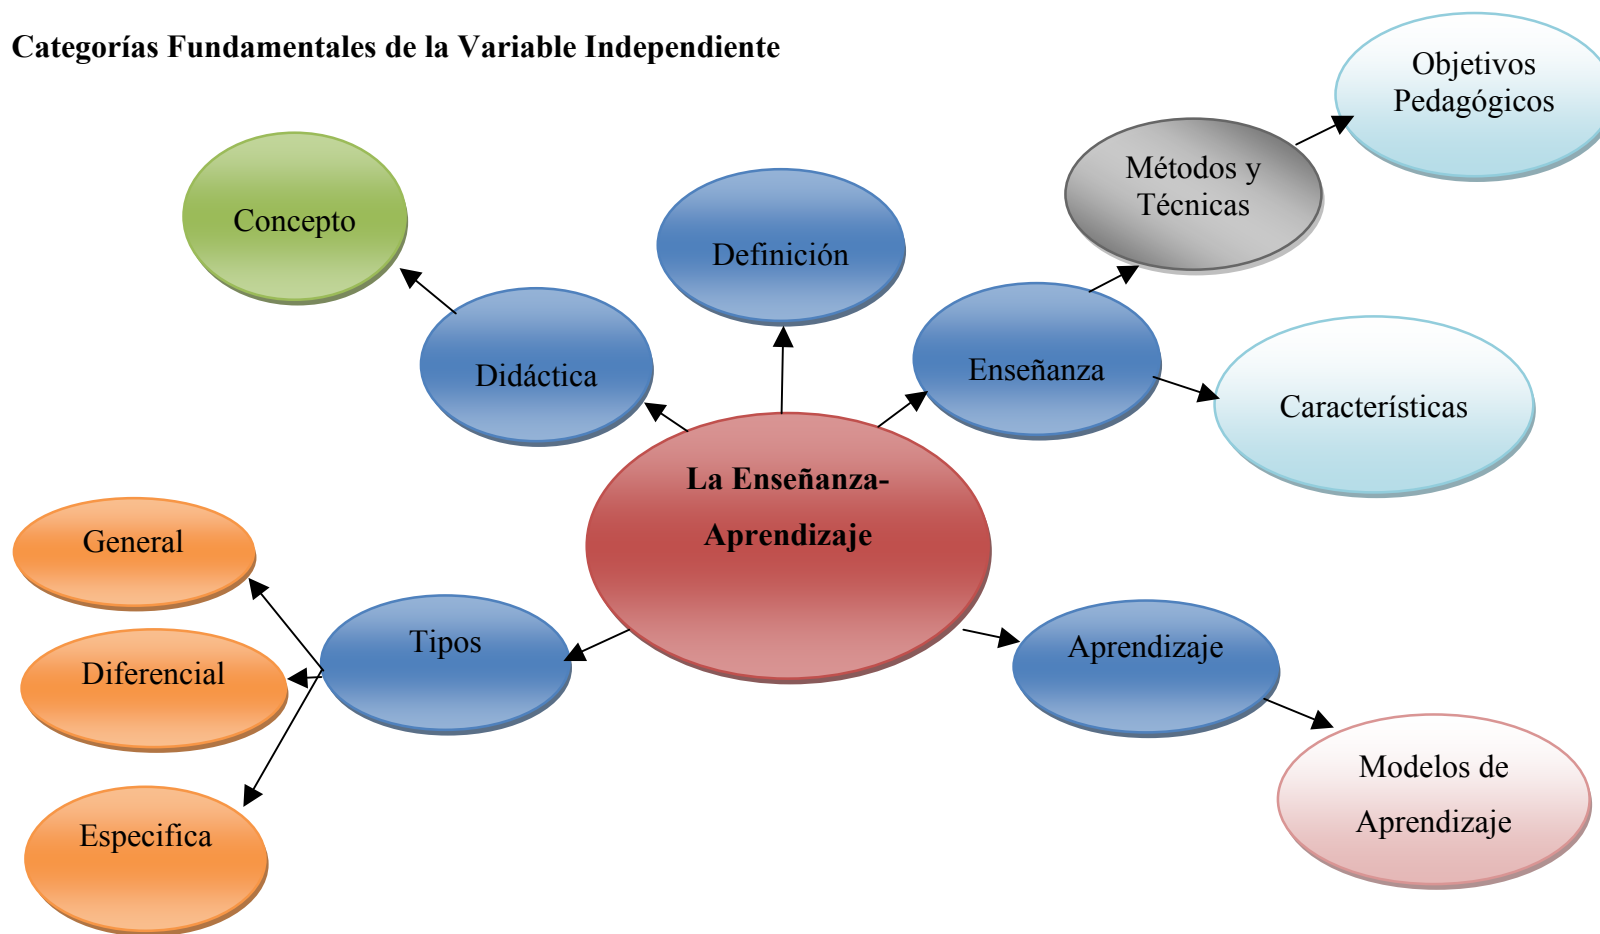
Categorías Fundamentales de la Variable Independiente

Objetivos Pedagógicos

Métodos y Técnicas

Concepto

Definición

Didáctica

Enseñanza

Características

La Enseñanza-Aprendizaje

General

Tipos

Diferencial

Aprendizaje

Modelos de Aprendizaje

Especifica